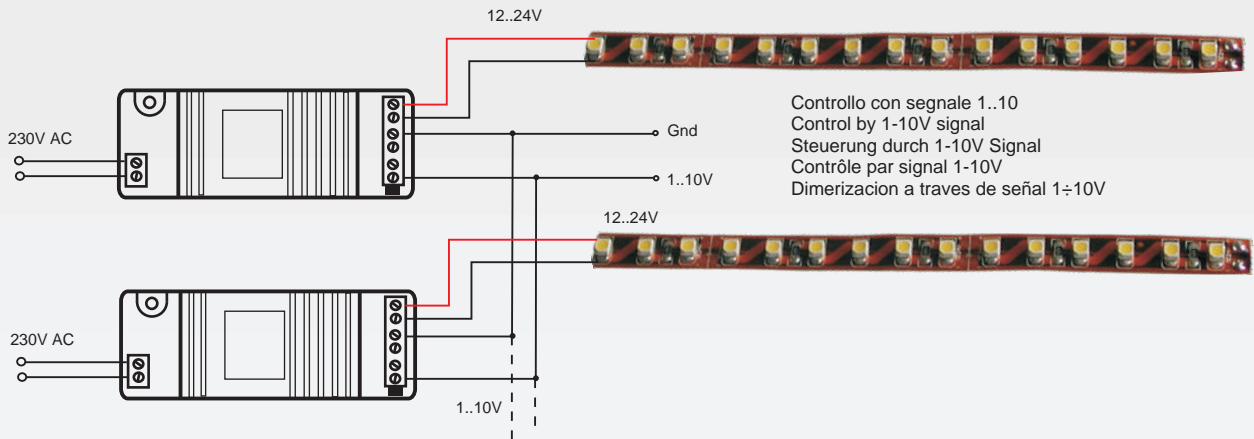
12..24V

230V AC

Gnd

1..10V

Controllo con segnale 1..10
Control by 1-10V signal
Steuerung durch 1-10V Signal
Contrôle par signal 1-10V
Dimerizacion a traves de señal 1÷10V

12..24V

230V AC

1..10V